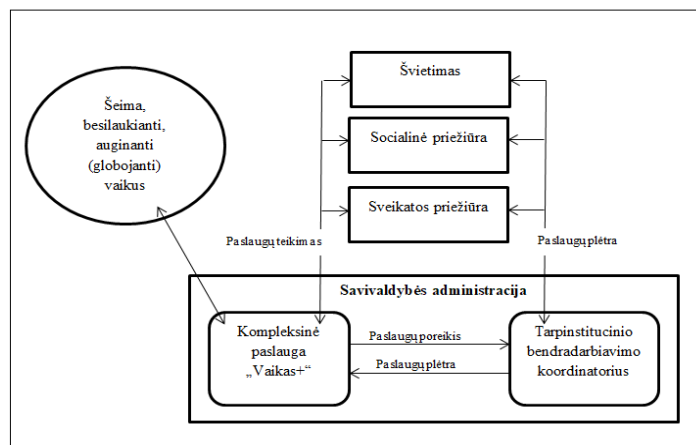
Šeima, besilaukianti, auginanti (globojanti) vaikus

Švietimas

Socialinė priežiūra

Sveikatos priežiūra

Paslaugų teikimas

Paslaugų plėtra

Savivaldybės administracija

Kompleksinė paslauga „Vaikas+“

Paslaugų poreikis

Paslaugų plėtra

Tarpinstitucinio bendradarbiavimo koordinatorius